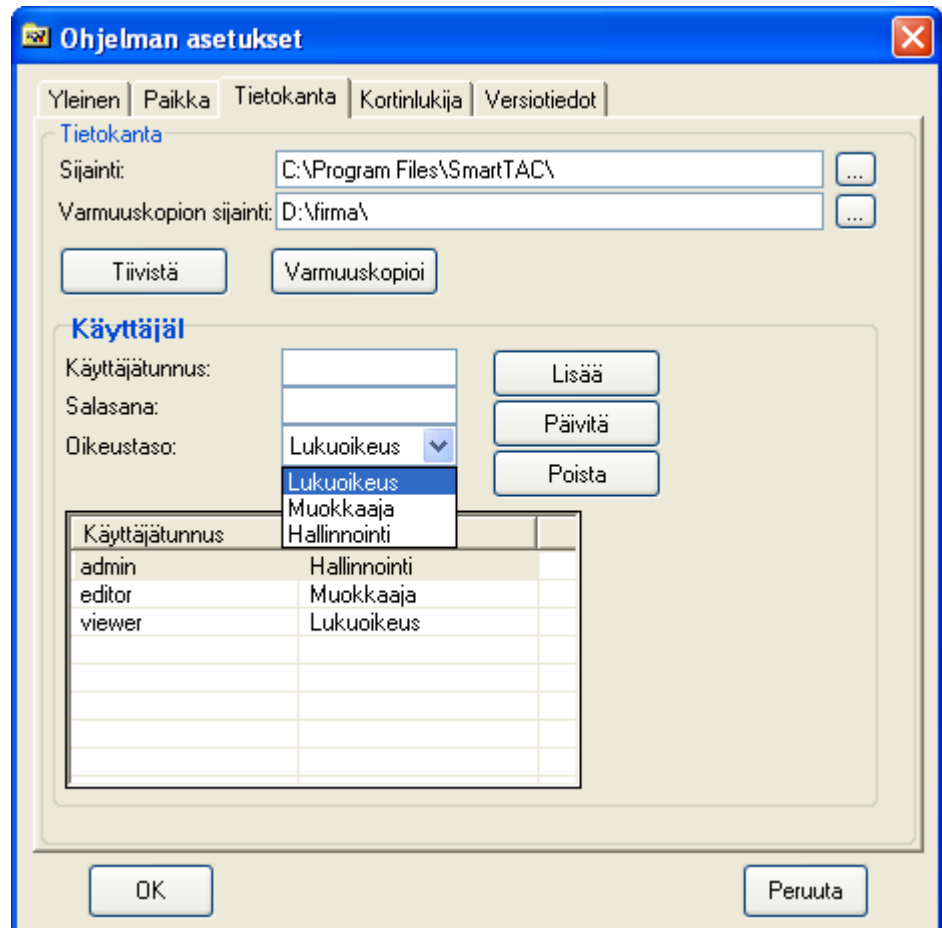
Ohjelman asetukset

Yleinen | Paikka | Tietokanta | Kortinlukija | Versiotiedot

Tietokanta

Sijainti: C:\Program Files\SmartTAC\ ...

Varmuuskopion sijainti: D:\firma\ ...

Tiivistä

Varmuuskopioi

Käyttäjäl

Käyttäjätunnus:

Salasana:

Oikeustaso: Lukuoikeus

Lukuoikeus
Muokkaaja
Hallinnointi

Lisää

Päivitä

Poista

| Käyttäjätunnus | |
|---|---|
| admin | Hallinnointi |
| editor | Muokkaaja |
| viewer | Lukuoikeus |

OK

Peruuta